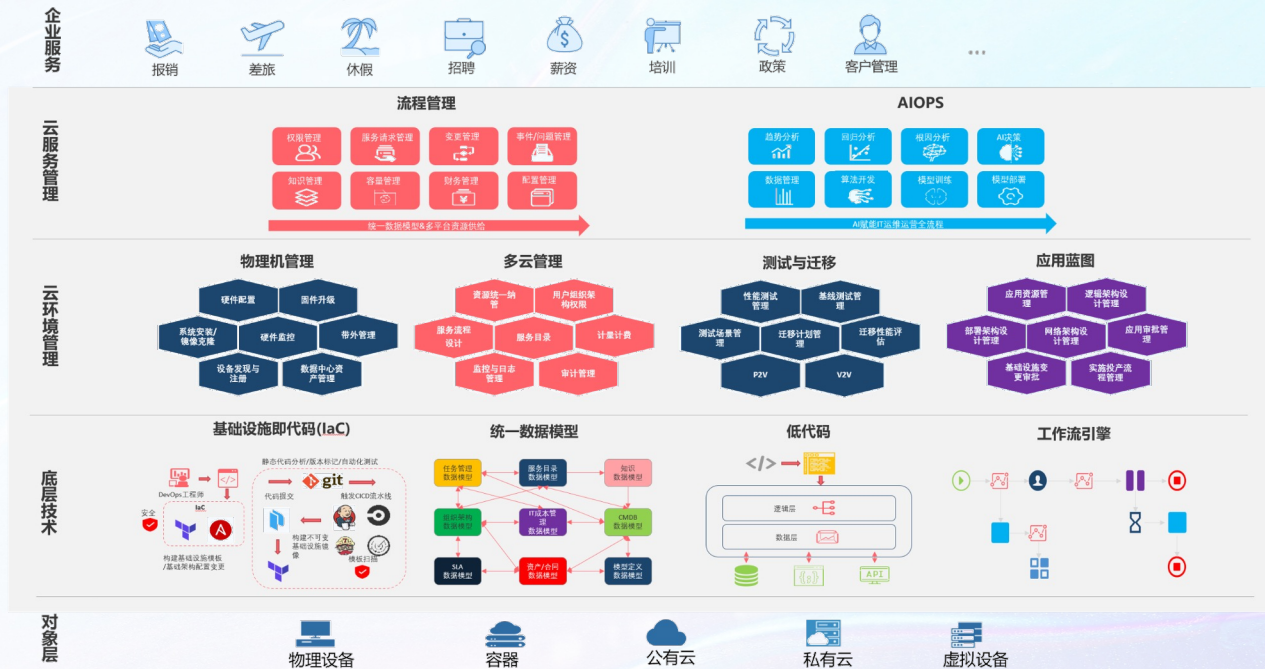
企业服务

报销 差旅 休假 招聘 薪资 培训 政策 客户管理 ...

云服务管理

流程管理

权限管理 服务请求管理 变更管理 事件/问题管理
知识管理 容量管理 财务管理 配置管理

统一数据模型&多平台资源供给

AIOPS

趋势分析 回归分析 根因分析 AI决策
数据管理 算法开发 模型训练 模型部署

AI赋能IT运维运营全流程

云环境管理

物理机管理

硬件配置 固件升级 系统安装/镜像克隆 硬件监控 带外管理 设备发现与注册 数据中心资产管理

多云管理

资源统一纳管 用户组织架构权限 服务流程设计 服务目录 计量计费 监控与日志管理 审计管理

测试与迁移

性能测试管理 基线测试管理 测试场景管理 迁移计划管理 迁移性能评估 P2V V2V

应用蓝图

应用资源管理 逻辑架构设计管理 部署架构设计管理 网络架构设计管理 应用审批管理 基础设施变更审批 实施投产流程管理

底层技术

基础设施即代码(IaC)

静态代码分析/版本标记/自动化测试
DevOps工程师 代码提交 git 触发CICD流水线
IaC
安全
构建不可变基础设施镜像
镜像扫描
构建基础设施模板/基础架构配置变更

统一数据模型

任务管理数据模型 服务目录数据模型 知识数据模型
组织架构数据模型 IT运维管理数据模型 CMDB数据模型
SLA数据模型 资产/合同数据模型 模型定义数据模型

低代码

</>
逻辑层
数据层
API

工作流引擎

对象层

物理设备 容器 公有云 私有云 虚拟设备